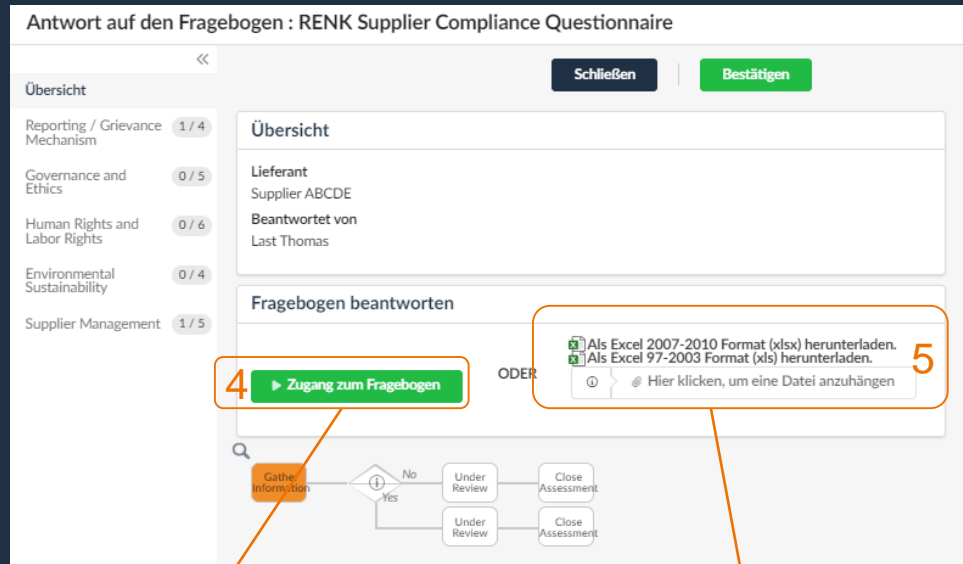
Antwort auf den Fragebogen : RENK Supplier Compliance Questionnaire

«

Übersicht

Reporting / Grievance Mechanism 1 / 4

Governance and Ethics 0 / 5

Human Rights and Labor Rights 0 / 6

Environmental Sustainability 0 / 4

Supplier Management 1 / 5

Schließen

Bestätigen

Übersicht

Lieferant
Supplier ABCDE

Beantwortet von
Last Thomas

Fragebogen beantworten

4

Zugang zum Fragebogen

ODER

Als Excel 2007-2010 Format (xlsx) herunterladen.
Als Excel 97-2003 Format (xls) herunterladen.

5

Hier klicken, um eine Datei anzuhängen

Gather Information

No

Yes

Under Review

Close Assessment

Under Review

Close Assessment